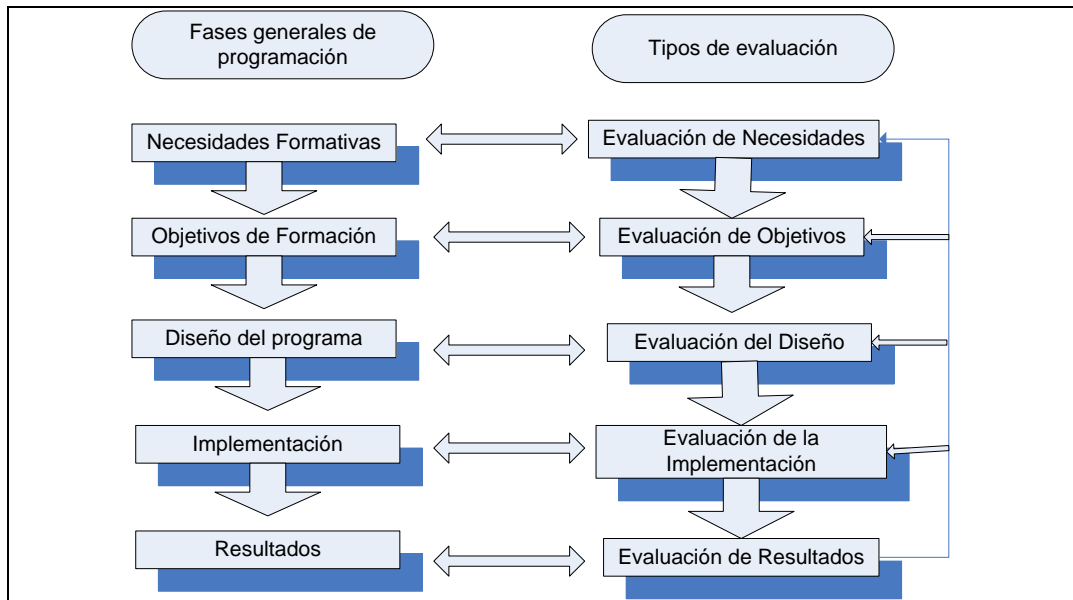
Fases generales de programación

Tipos de evaluación

Necesidades Formativas

Evaluación de Necesidades

Objetivos de Formación

Evaluación de Objetivos

Diseño del programa

Evaluación del Diseño

Implementación

Evaluación de la Implementación

Resultados

Evaluación de Resultados